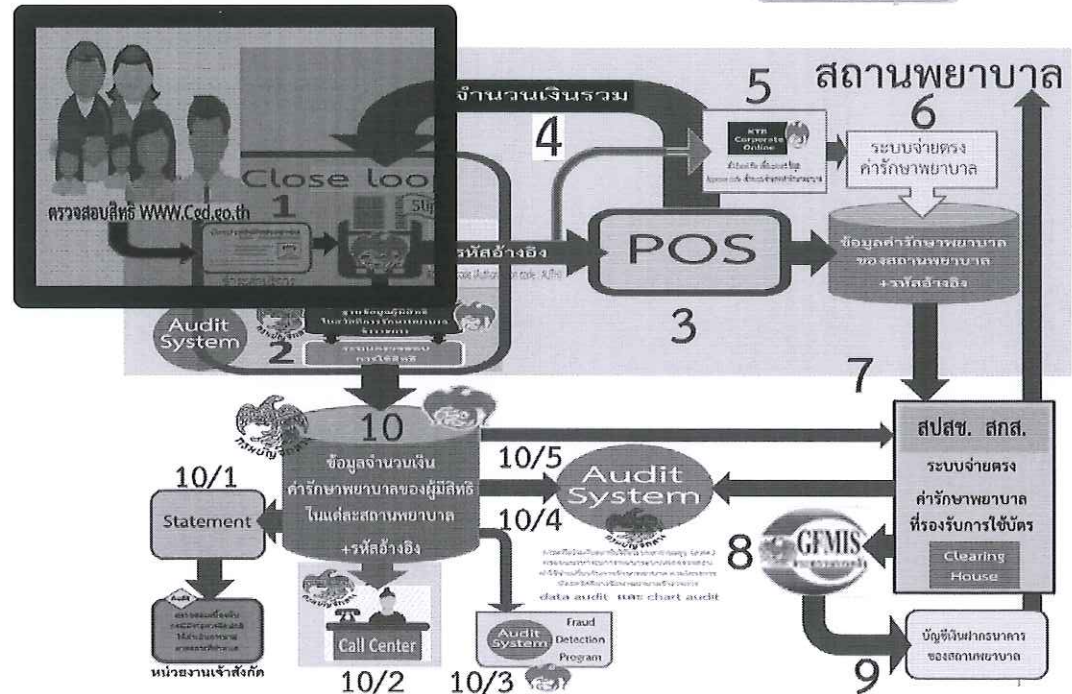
สถานพยาบาล

จำนวนเงินรวม

4

5

KTB Corporate Online

6

ระบบจ่ายตรง ค่ารักษาพยาบาล

Close loo

ตรวจสอบสิทธิ WWW.Cgd.go.th

1

รหัสอ้างอิง

POS

ข้อมูลค่ารักษาพยาบาล ของสถานพยาบาล +รหัสอ้างอิง

Audit System

2

3

7

10

สปสช. สกส.

ข้อมูลจำนวนเงิน ค่ารักษาพยาบาลของผู้มีสิทธิ ในแต่ละสถานพยาบาล +รหัสอ้างอิง

10/1

10/5

Audit System

ระบบจ่ายตรง ค่ารักษาพยาบาล ที่รองรับการใช้บัตร

Statement

10/4

GFMIS

8

Clearing House

data audit และ chart audit

Audit

Call Center

Audit System

Fraud Detection Program

บัญชีเงินฝากธนาคาร ของสถานพยาบาล

หน่วยงานเจ้าสังกัด

10/2

10/3

9